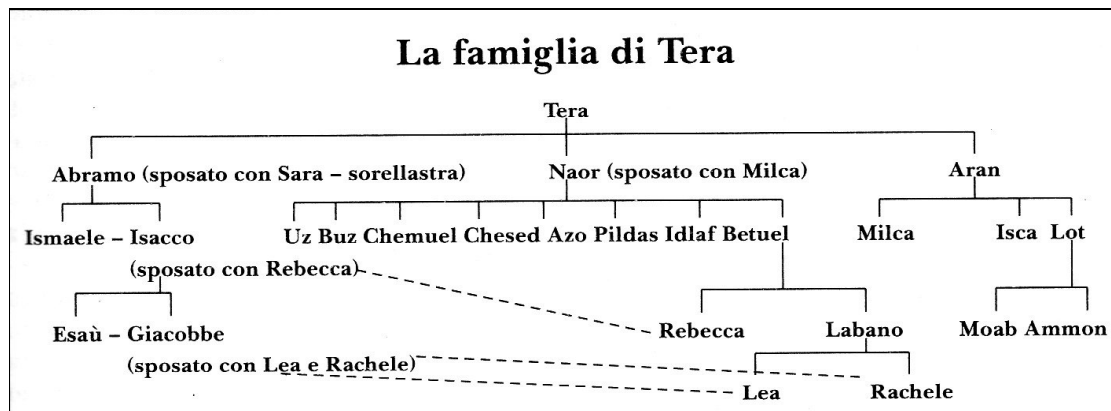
La famiglia di Tera

Tera

Abramo (sposato con Sara – sorellastra)

Naor (sposato con Milca)

Aran

Ismaele – Isacco

(sposato con Rebecca)

Uz Buz Chemuel Chesed Azo Pildas Idlaf Betuel

Milca

Isca Lot

Esaù – Giacobbe

(sposato con Lea e Rachele)

Rebecca

Labano

Moab Ammon

Lea

Rachele